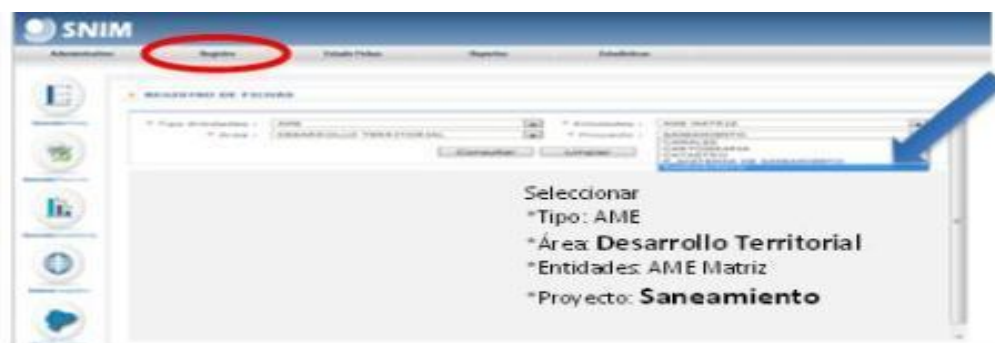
SNIM

Administración Registro Estado Fichas Reportes Estadísticas

REGISTRO DE FICHAS

* Tipo Entidades : AME
* Área : DESARROLLO TERRITORIAL
* Entidades : AME MATRIZ
* Proyecto :

Consultar Limpiar

Seleccionar
*Tipo: AME
*Área: Desarrollo Territorial
*Entidades: AME Matriz
*Proyecto: Saneamiento